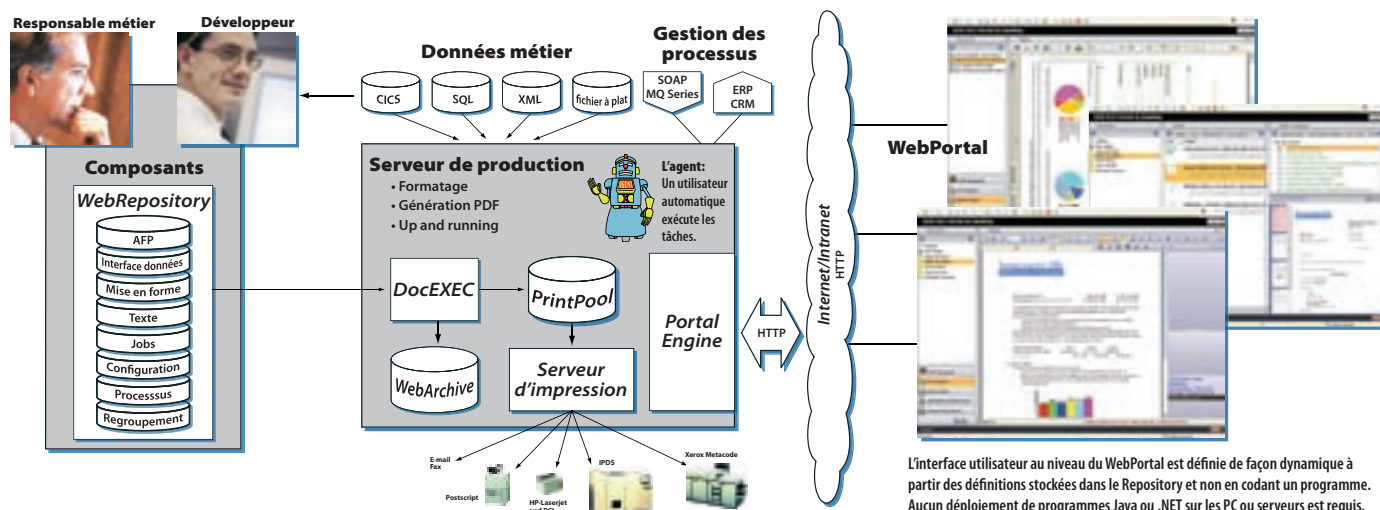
Responsable métier

Développeur

Données métier

Gestion des processus

CICS

SQL

XML

fichier à plat

SOAP MQ Series

ERP CRM

Composants

WebRepository

AFP

Interface données

Mise en forme

Texte

Jobs

Configuration

Processus

Regroupement

Serveur de production

• Formatage
• Génération PDF
• Up and running

L'agent: Un utilisateur automatique exécute les tâches.

DocEXEC

PrintPool

WebArchive

Serveur d'impression

Portal Engine

HTTP

Internet/Intranet HTTP

WebPortal

E-mail Fax

Postscript

HP-Laserjet and PCL

IPDS

Xerox Metacode

L'interface utilisateur au niveau du WebPortal est définie de façon dynamique à partir des définitions stockées dans le Repository et non en codant un programme. Aucun déploiement de programmes Java ou .NET sur les PC ou serveurs est requis.